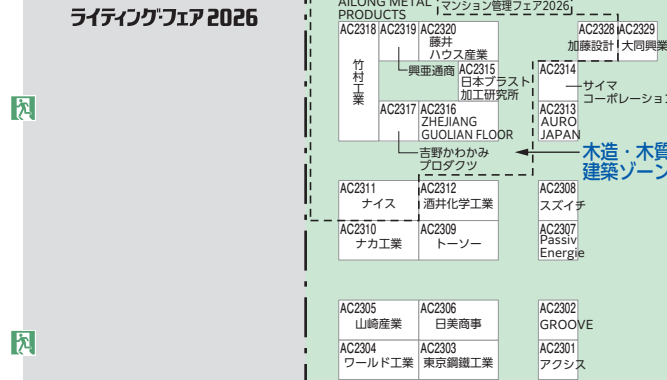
ライティング・フェア2026

AILONG METAL PRODUCTS
マンション管理フェア2026

AC2318
竹村工業

AC2319
興亜通商

AC2320
藤井ハウス産業

AC2315
日本プラスト加工研究所

AC2328
加藤設計

AC2329
大同興業

AC2314
サイマコーポレーション

AC2317

AC2316
ZHEJIANG GUOLIAN FLOOR

AC2313
AURO JAPAN

吉野かわかみプロダクツ

木造・木質建築ゾーン

AC2311
ナイス

AC2312
酒井化学工業

AC2308
スズイチ

AC2310
ナカ工業

AC2309
トーソー

AC2307
Passiv Energie

AC2305
山崎産業

AC2306
日美商事

AC2302
GROOVE

AC2304
ワールド工業

AC2303
東京鋼鐵工業

AC2301
アクシス